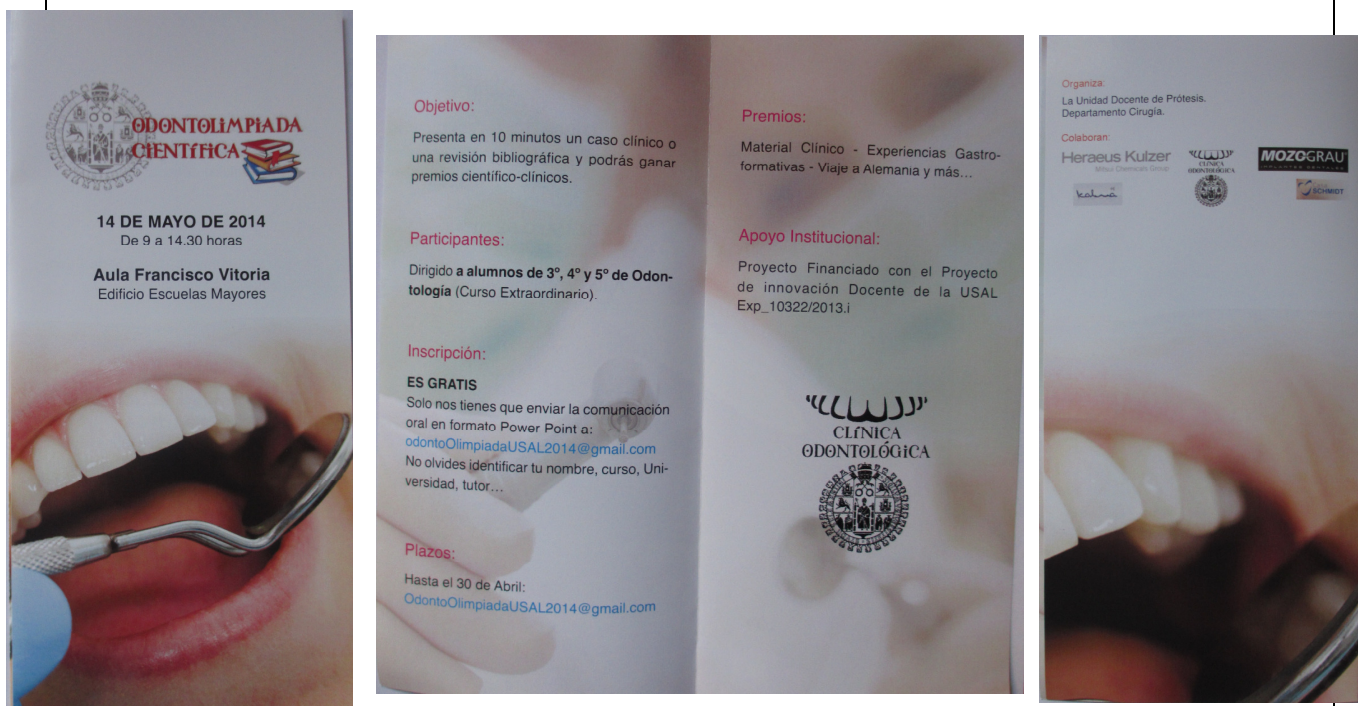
ODONTOLIMPIADA CIENTÍFICA

14 DE MAYO DE 2014
De 9 a 14.30 horas

Aula Francisco Vitoria
Edificio Escuelas Mayores

Objetivo:

Presenta en 10 minutos un caso clínico o una revisión bibliográfica y podrás ganar premios científico-clínicos.

Participantes:

Dirigido a alumnos de 3º, 4º y 5º de Odontología (Curso Extraordinario).

Inscripción:

ES GRATIS
Solo nos tienes que enviar la comunicación oral en formato Power Point a:
odontoOlimpiadaUSAL2014@gmail.com
No olvides identificar tu nombre, curso, Universidad, tutor…

Plazos:

Hasta el 30 de Abril:
OdontoOlimpiadaUSAL2014@gmail.com

Premios:

Material Clínico - Experiencias Gastroformativas - Viaje a Alemania y más…

Apoyo Institucional:

Proyecto Financiado con el Proyecto de innovación Docente de la USAL Exp_10322/2013.i

CLÍNICA ODONTOLÓGICA

Organiza:
La Unidad Docente de Prótesis.
Departamento Cirugía.

Colaboran:
Heraeus Kulzer
Mitsui Chemicals Group
CLÍNICA ODONTOLÓGICA
MOZOGRAU
kalma
SCHMIDT